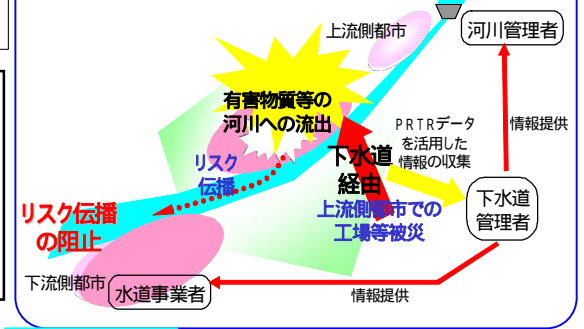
上流側都市

河川管理者

有害物質等の
河川への流出

PRTRデータ
を活用した
情報の収集

情報提供

リスク
伝播

下水道
経由

下水道
管理者

リスク伝播
の阻止

上流側都市での
工場等被災

下流側都市

水道事業者

情報提供